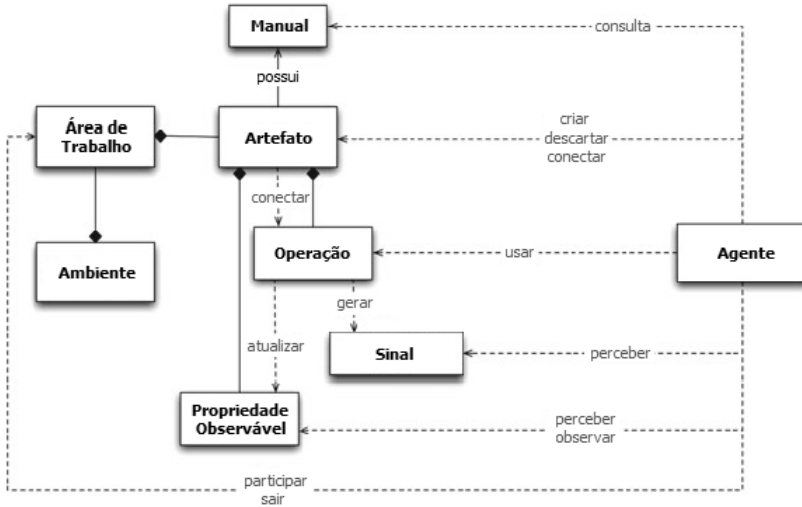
Manual
consulta
possui
Área de Trabalho
Artefato
criar
descartar
conectar
conectar
Ambiente
Operação
usar
Agente
gerar
atualizar
Sinal
perceber
Propriedade Observável
perceber
observar
participar
sair